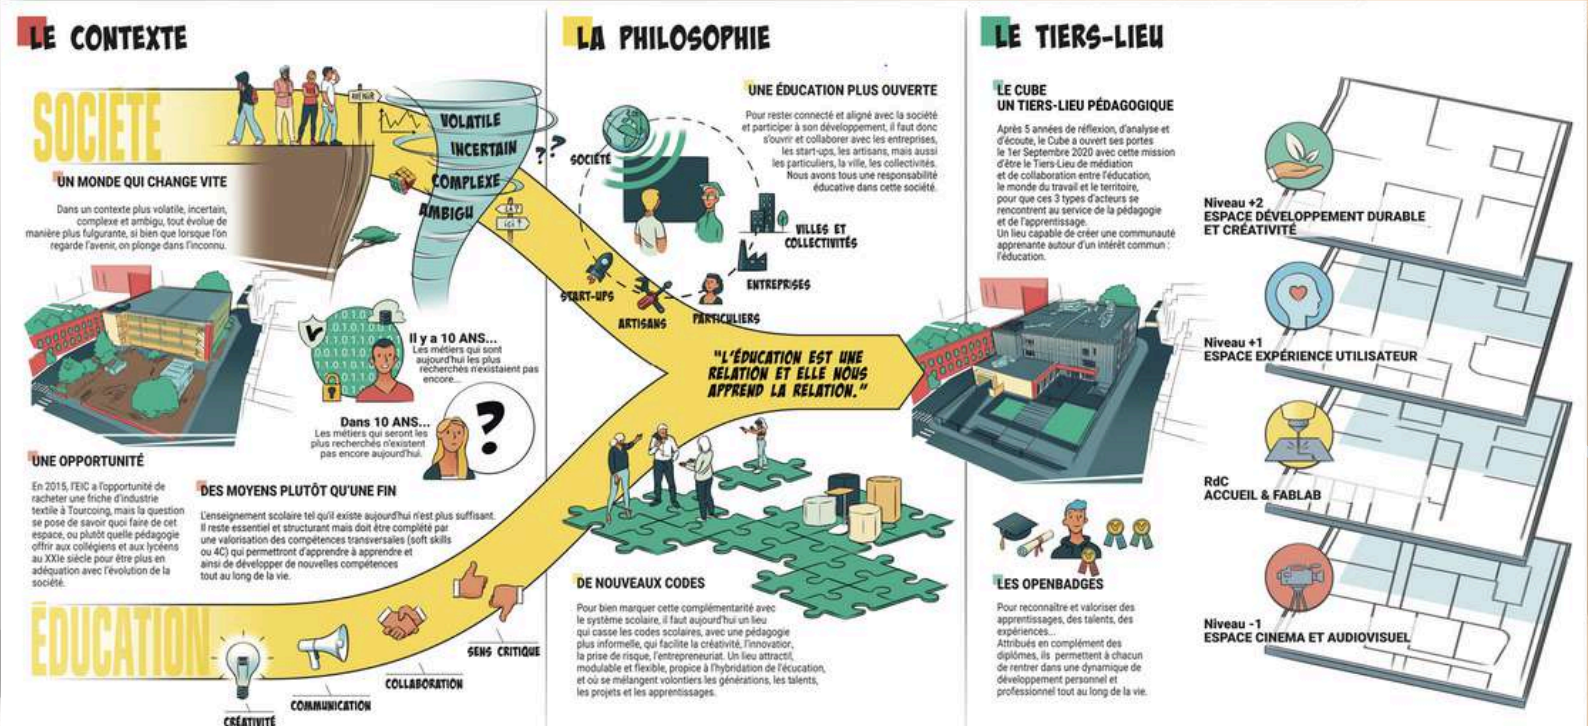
LE CONTEXTE

SOCIÉTÉ

AVENIR

VOLATILE
INCERTAIN
COMPLEXE
AMBIGU

UN MONDE QUI CHANGE VITE

Dans un contexte plus volatile, incertain, complexe et ambigu, tout évolue de manière plus fulgurante, si bien que lorsque l'on regarde l'avenir, on plonge dans l'inconnu.

ICI

Il y a 10 ANS...
Les métiers qui sont aujourd'hui les plus recherchés n'existaient pas encore...

Dans 10 ANS...
Les métiers qui seront les plus recherchés n'existent pas encore aujourd'hui.

UNE OPPORTUNITÉ

En 2015, l'EIC a l'opportunité de racheter une friche d'industrie textile à Tourcoing, mais la question se pose de savoir quoi faire de cet espace, ou plutôt quelle pédagogie offrir aux collégiens et aux lycéens au XXIe siècle pour être plus en adéquation avec l'évolution de la société.

DES MOYENS PLUTÔT QU'UNE FIN

L'enseignement scolaire tel qu'il existe aujourd'hui n'est plus suffisant. Il reste essentiel et structurant mais doit être complété par une valorisation des compétences transversales (soft skills ou 4C) qui permettront d'apprendre à apprendre et ainsi de développer de nouvelles compétences tout au long de la vie.

ÉDUCATION

CRÉATIVITÉ
COMMUNICATION
COLLABORATION
SENS CRITIQUE

LA PHILOSOPHIE

UNE ÉDUCATION PLUS OUVERTE

Pour rester connecté et aligné avec la société et participer à son développement, il faut donc s'ouvrir et collaborer avec les entreprises, les start-ups, les artisans, mais aussi les particuliers, la ville, les collectivités. Nous avons tous une responsabilité éducative dans cette société.

SOCIÉTÉ
VILLES ET COLLECTIVITÉS
ENTREPRISES
START-UPS
ARTISANS
PARTICULIERS

"L'ÉDUCATION EST UNE RELATION ET ELLE NOUS APPREND LA RELATION."

DE NOUVEAUX CODES

Pour bien marquer cette complémentarité avec le système scolaire, il faut aujourd'hui un lieu qui casse les codes scolaires, avec une pédagogie plus informelle, qui facilite la créativité, l'innovation, la prise de risque, l'entrepreneuriat. Un lieu attractif, modulable et flexible, propice à l'hybridation de l'éducation, et où se mélangent volontiers les générations, les talents, les projets et les apprentissages.

LE TIERS-LIEU

LE CUBE
UN TIERS-LIEU PÉDAGOGIQUE

Après 5 années de réflexion, d'analyse et d'écoute, le Cube a ouvert ses portes le 1er Septembre 2020 avec cette mission d'être le Tiers-Lieu de médiation et de collaboration entre l'éducation, le monde du travail et le territoire, pour que ces 3 types d'acteurs se rencontrent au service de la pédagogie et de l'apprentissage.
Un lieu capable de créer une communauté apprenante autour d'un intérêt commun : l'éducation.

LES OPENBADGES

Pour reconnaître et valoriser des apprentissages, des talents, des expériences...
Attribués en complément des diplômes, ils permettent à chacun de rentrer dans une dynamique de développement personnel et professionnel tout au long de la vie.

Niveau +2
ESPACE DÉVELOPPEMENT DURABLE ET CRÉATIVITÉ

Niveau +1
ESPACE EXPÉRIENCE UTILISATEUR

RdC
ACCUEIL & FABLAB

Niveau -1
ESPACE CINEMA ET AUDIOVISUEL